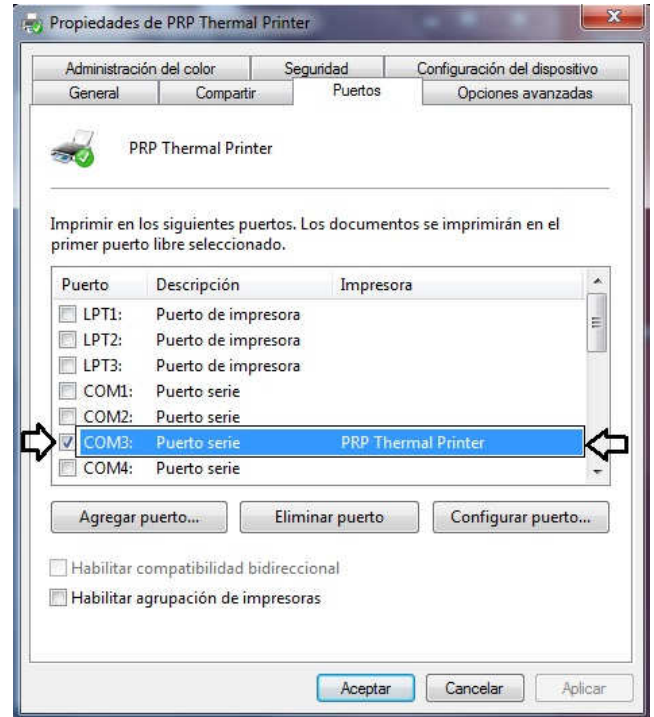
Propiedades de PRP Thermal Printer

Administración del color | Seguridad | Configuración del dispositivo
General | Compartir | Puertos | Opciones avanzadas

PRP Thermal Printer

Imprimir en los siguientes puertos. Los documentos se imprimirán en el primer puerto libre seleccionado.

| Puerto | Descripción | Impresora |
|---|---|---|
| LPT1: | Puerto de impresora | |
| LPT2: | Puerto de impresora | |
| LPT3: | Puerto de impresora | |
| COM1: | Puerto serie | |
| COM2: | Puerto serie | |
| COM3: | Puerto serie | PRP Thermal Printer |
| COM4: | Puerto serie | |

Agregar puerto... | Eliminar puerto | Configurar puerto...

Habilitar compatibilidad bidireccional
Habilitar agrupación de impresoras

Aceptar | Cancelar | Aplicar